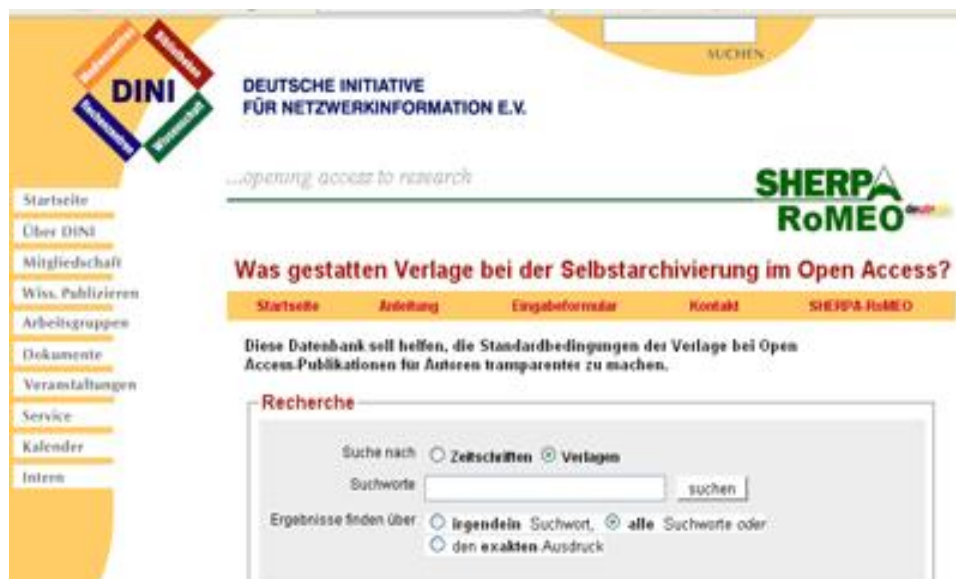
SUCHEN

DINI

DEUTSCHE INITIATIVE FÜR NETZWERKINFORMATION E.V.

...opening access to research

SHERPA RoMEO

Startseite
Über DINI
Mitgliedschaft
Wiss. Publizieren
Arbeitsgruppen
Dokumente
Veranstaltungen
Service
Kalender
Intern

Was gestatten Verlage bei der Selbstarchivierung im Open Access?

Startseite | Anleitung | Eingabeformular | Kontakt | SHERPA-RoMEO

Diese Datenbank soll helfen, die Standardbedingungen der Verlage bei Open Access-Publikationen für Autoren transparenter zu machen.

Recherche

Suche nach Zeitschriften Verlagen

Suchworte suchen

Ergebnisse finden über: irgendein Suchwort, alle Suchworte oder den exakten Ausdruck